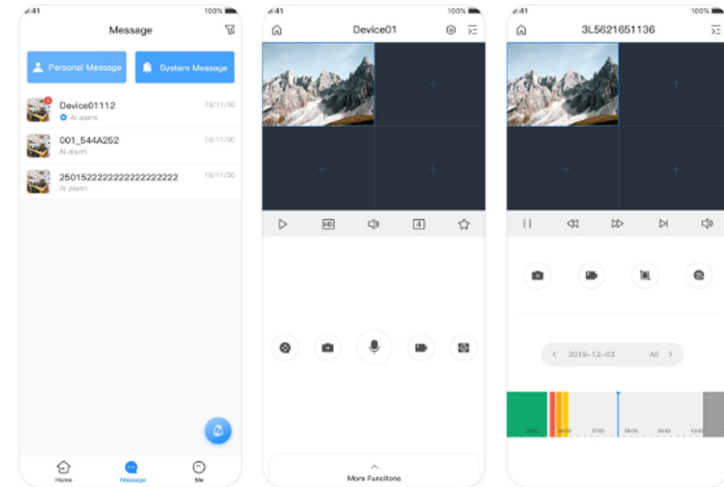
9:41
100%
Message
Personal Message
System Message
Device01112
AI alarm
19/11/30
001_544A252
AI alarm
19/11/30
2501522222222222222222
AI alarm
19/11/30
Home
Message
Me

9:41
100%
Device01
HD
4
More Functions

9:41
100%
3L5621651136
2019-12-03
All